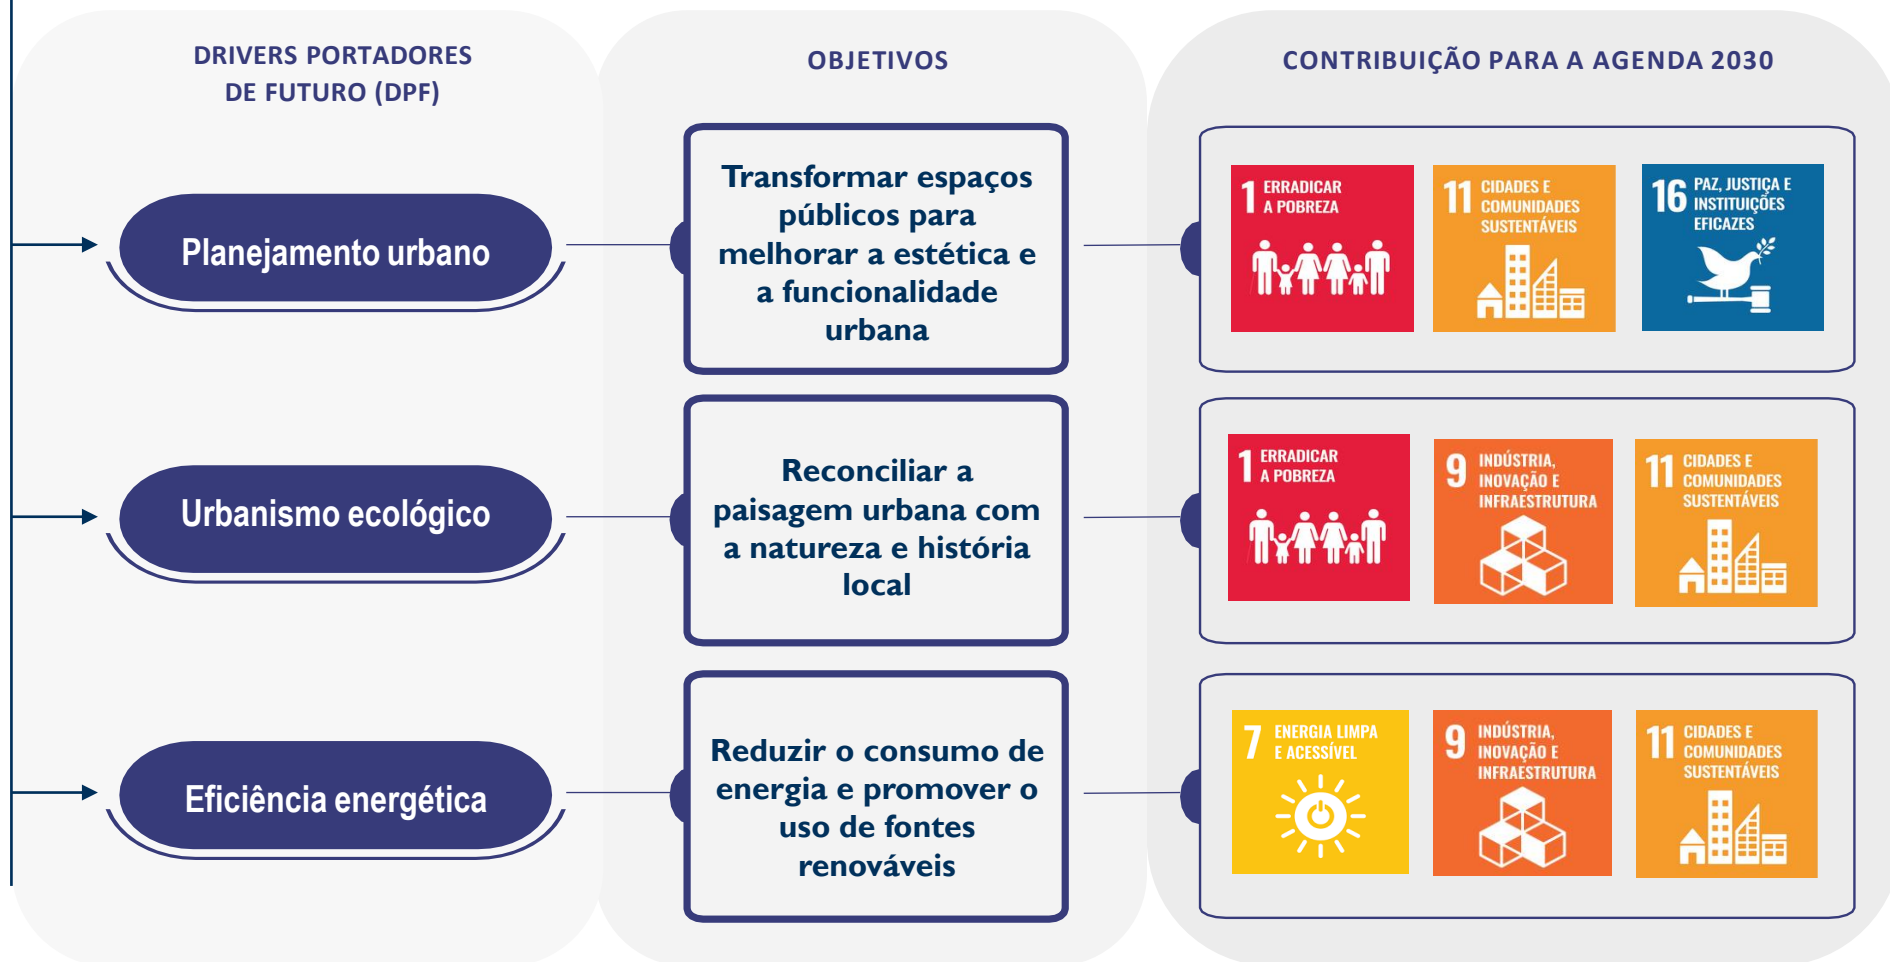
DRIVERS PORTADORES DE FUTURO (DPF)

OBJETIVOS

CONTRIBUIÇÃO PARA A AGENDA 2030

Planejamento urbano

Transformar espaços públicos para melhorar a estética e a funcionalidade urbana

1 ERRADICAR A POBREZA

11 CIDADES E COMUNIDADES SUSTENTÁVEIS

16 PAZ, JUSTIÇA E INSTITUIÇÕES EFICAZES

Urbanismo ecológico

Reconciliar a paisagem urbana com a natureza e história local

1 ERRADICAR A POBREZA

9 INDÚSTRIA, INOVAÇÃO E INFRAESTRUTURA

11 CIDADES E COMUNIDADES SUSTENTÁVEIS

Eficiência energética

Reduzir o consumo de energia e promover o uso de fontes renováveis

7 ENERGIA LIMPA E ACESSÍVEL

9 INDÚSTRIA, INOVAÇÃO E INFRAESTRUTURA

11 CIDADES E COMUNIDADES SUSTENTÁVEIS